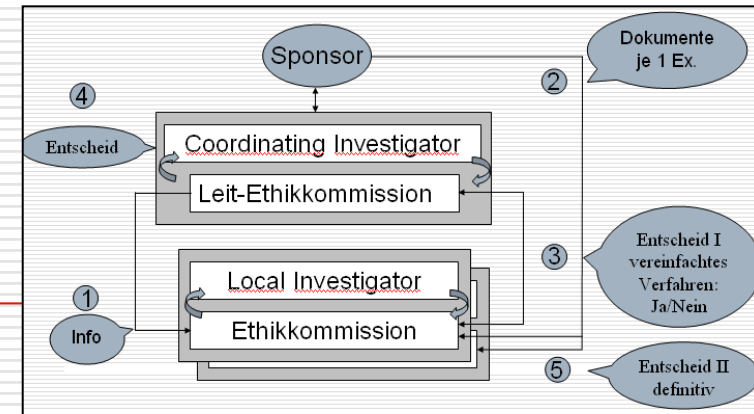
Sponsor

Dokumente je 1 Ex.

4

2

Entscheid

Coordinating Investigator

Leit-Ethikkommission

3

Entscheid I vereinfachtes Verfahren: Ja/Nein

Local Investigator

1

Info

Ethikkommission

5

Entscheid II definitiv